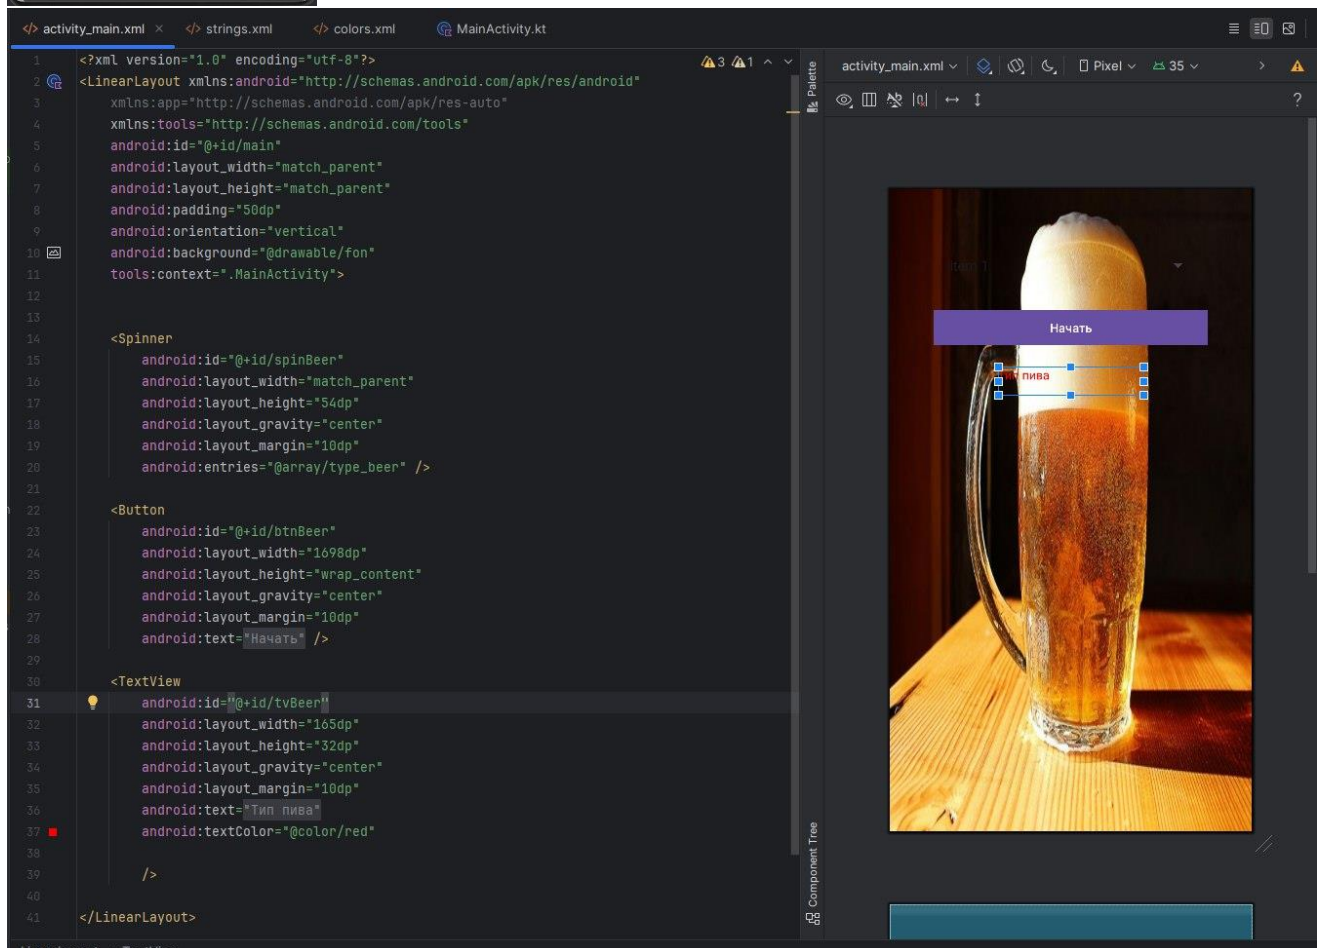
activity_main.xml × strings.xml colors.xml MainActivity.kt

1 <?xml version="1.0" encoding="utf-8"?>
2 <LinearLayout xmlns:android="http://schemas.android.com/apk/res/android"
3 xmlns:app="http://schemas.android.com/apk/res-auto"
4 xmlns:tools="http://schemas.android.com/tools"
5 android:id="@+id/main"
6 android:layout_width="match_parent"
7 android:layout_height="match_parent"
8 android:padding="50dp"
9 android:orientation="vertical"
10 android:background="@drawable/fon"
11 tools:context=".MainActivity">
12
13
14 <Spinner
15 android:id="@+id/spinBeer"
16 android:layout_width="match_parent"
17 android:layout_height="54dp"
18 android:layout_gravity="center"
19 android:layout_margin="10dp"
20 android:entries="@array/type_beer" />
21
22 <Button
23 android:id="@+id/btnBeer"
24 android:layout_width="1698dp"
25 android:layout_height="wrap_content"
26 android:layout_gravity="center"
27 android:layout_margin="10dp"
28 android:text="Начать" />
29
30 <TextView
31 android:id="@+id/tvBeer"
32 android:layout_width="165dp"
33 android:layout_height="32dp"
34 android:layout_gravity="center"
35 android:layout_margin="10dp"
36 android:text="Тип пива"
37 android:textColor="@color/red"
38
39 />
40
41 </LinearLayout>

3 1

Palette
Component Tree

activity_main.xml Pixel 35

?

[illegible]

Начать

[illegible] пива